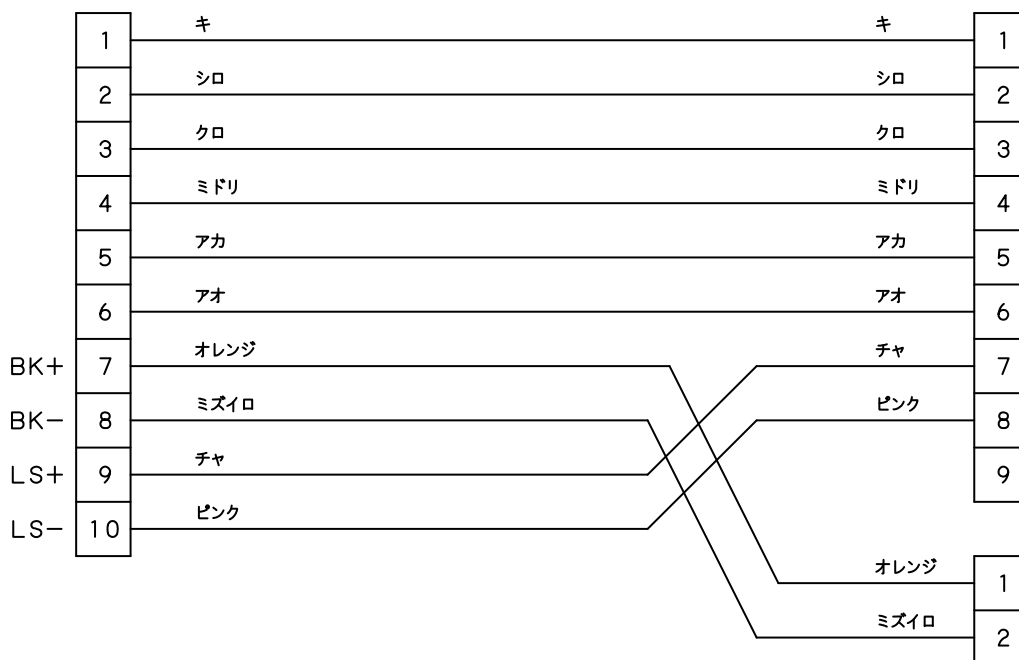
| | 1 | キ | キ | 1 |
|---|---|---|---|---|
| | 2 | シロ | シロ | 2 |
| | 3 | クロ | クロ | 3 |
| | 4 | ミドリ | ミドリ | 4 |
| | 5 | アカ | アカ | 5 |
| | 6 | アオ | アオ | 6 |
| BK+ | 7 | オレンジ | チャ | 7 |
| BK− | 8 | ミズイロ | ピンク | 8 |
| LS+ | 9 | チャ | | 9 |
| LS− | 10 | ピンク | | |

オレンジ 1

ミズイロ 2